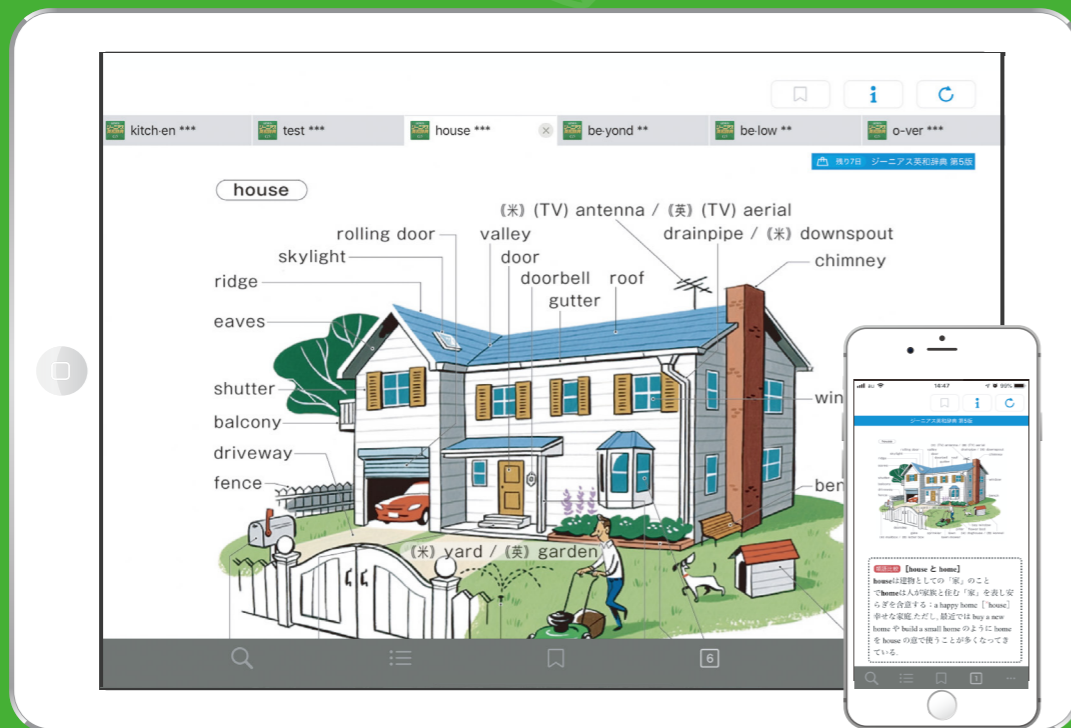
kitch·en ***
test ***
house ***
be·yond **
be·low **
o·ver ***

残り7日 ジーニアス英和辞典 第5版

house

《米》(TV) antenna / 《英》(TV) aerial
rolling door
valley
drainpipe / 《米》downspout
skylight
door
chimney
ridge
doorbell
roof
gutter
eaves
shutter
win
balcony
driveway
fence
ben
《米》yard / 《英》garden

6

14:47

ジーニアス英和辞典 第5版

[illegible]

[house と home]
houseは建物としての「家」のことでhomeは人が家族と住む「家」を表し安らぎを含意する：a happy home［house］幸せな家庭. ただし, 最近では buy a new home や build a small house のように home を house の意で使うことが多くなってきている.

1